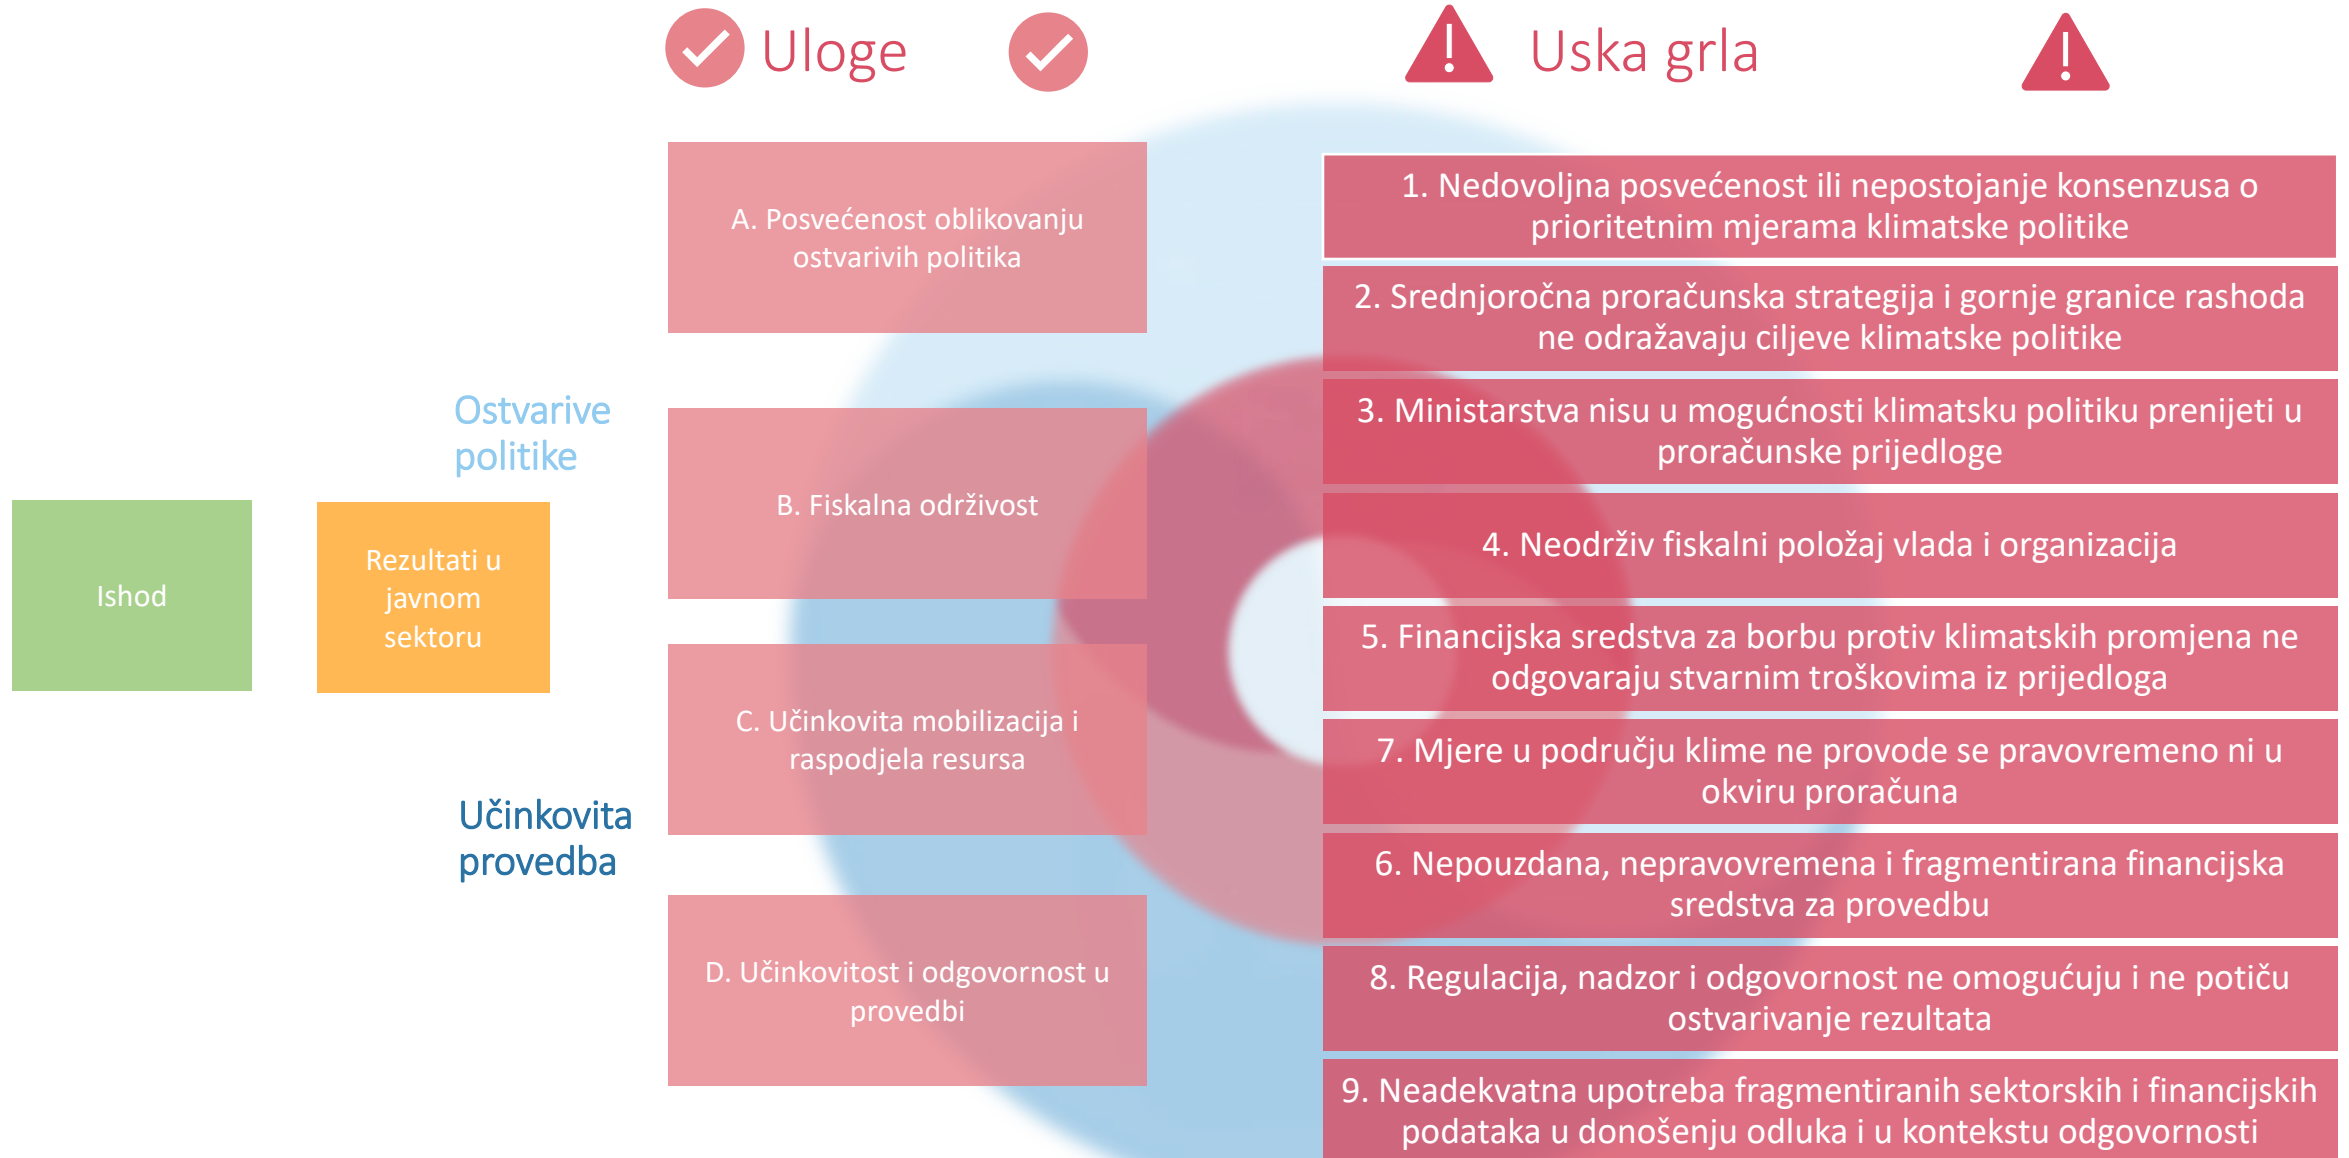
Uloge

Uska grla

A. Posvećenost oblikovanju ostvarivih politika

B. Fiskalna održivost

C. Učinkovita mobilizacija i raspodjela resursa

D. Učinkovitost i odgovornost u provedbi

Ostvarive politike

Učinkovita provedba

Ishod

Rezultati u javnom sektoru

1. Nedovoljna posvećenost ili nepostojanje konsenzusa o prioritetnim mjerama klimatske politike

2. Srednjoročna proračunska strategija i gornje granice rashoda ne odražavaju ciljeve klimatske politike

3. Ministarstva nisu u mogućnosti klimatsku politiku prenijeti u proračunske prijedloge

4. Neodrživ fiskalni položaj vlada i organizacija

5. Financijska sredstva za borbu protiv klimatskih promjena ne odgovaraju stvarnim troškovima iz prijedloga

7. Mjere u području klime ne provode se pravovremeno ni u okviru proračuna

6. Nepouzdana, nepravovremena i fragmentirana financijska sredstva za provedbu

8. Regulacija, nadzor i odgovornost ne omogućuju i ne potiču ostvarivanje rezultata

9. Neadekvatna upotreba fragmentiranih sektorskih i financijskih podataka u donošenju odluka i u kontekstu odgovornosti